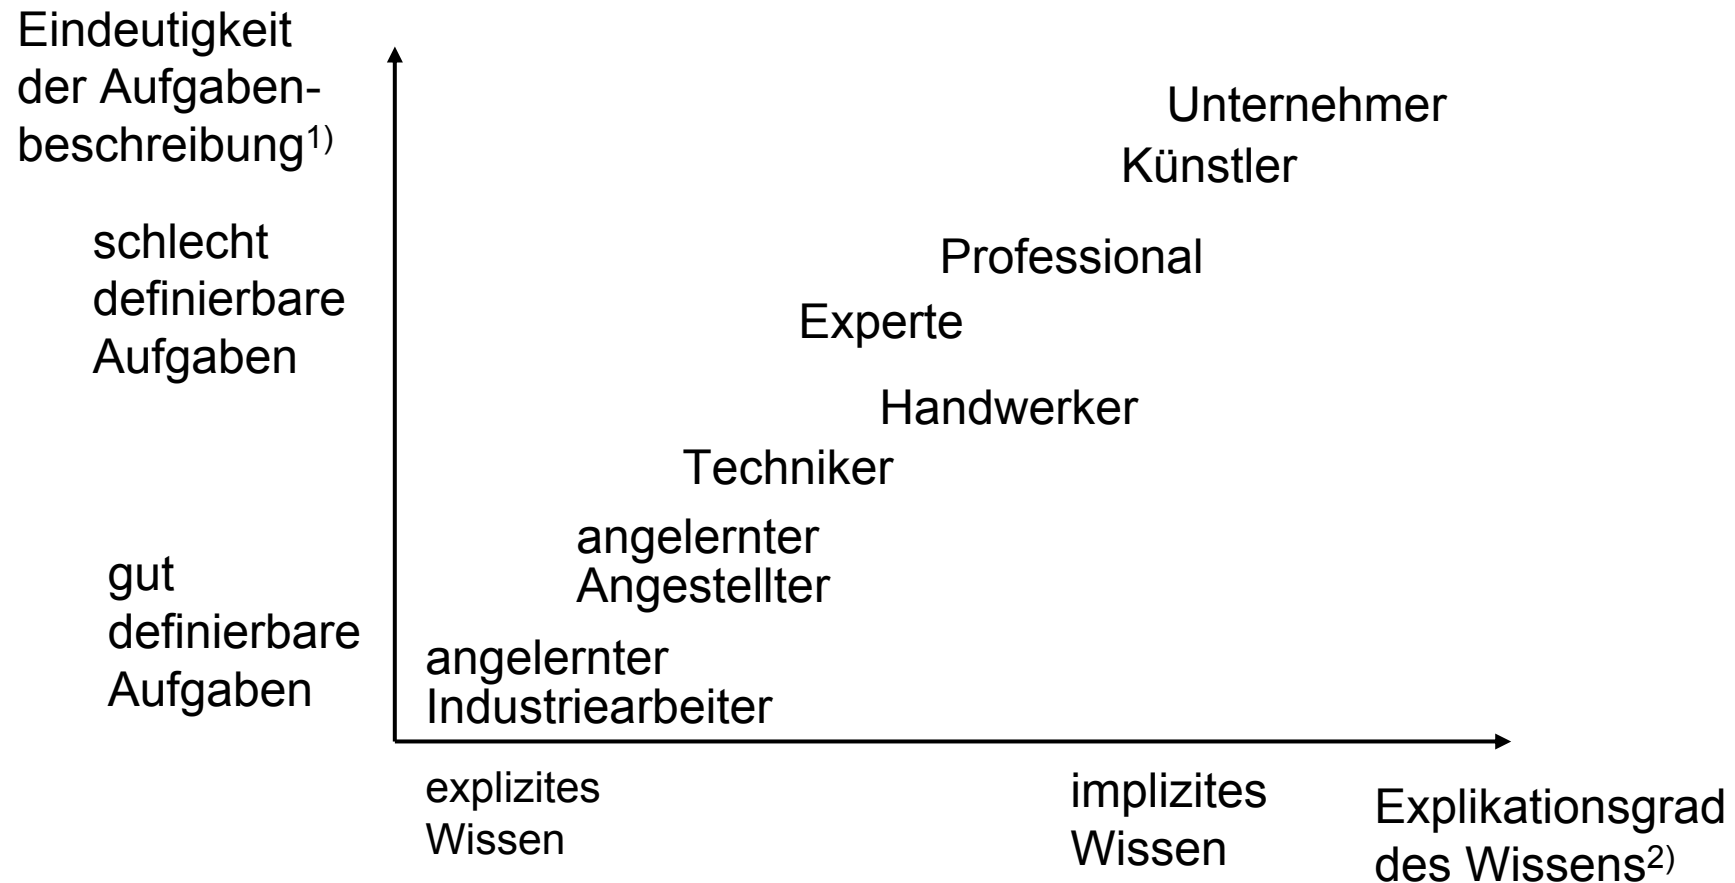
Eindeutigkeit der Aufgabenbeschreibung$^{1)}$

schlecht definierbare Aufgaben

gut definierbare Aufgaben

Unternehmer
Künstler
Professional
Experte
Handwerker
Techniker
angelernter Angestellter
angelernter Industriearbeiter

explizites Wissen

implizites Wissen

Explikationsgrad des Wissens$^{2)}$